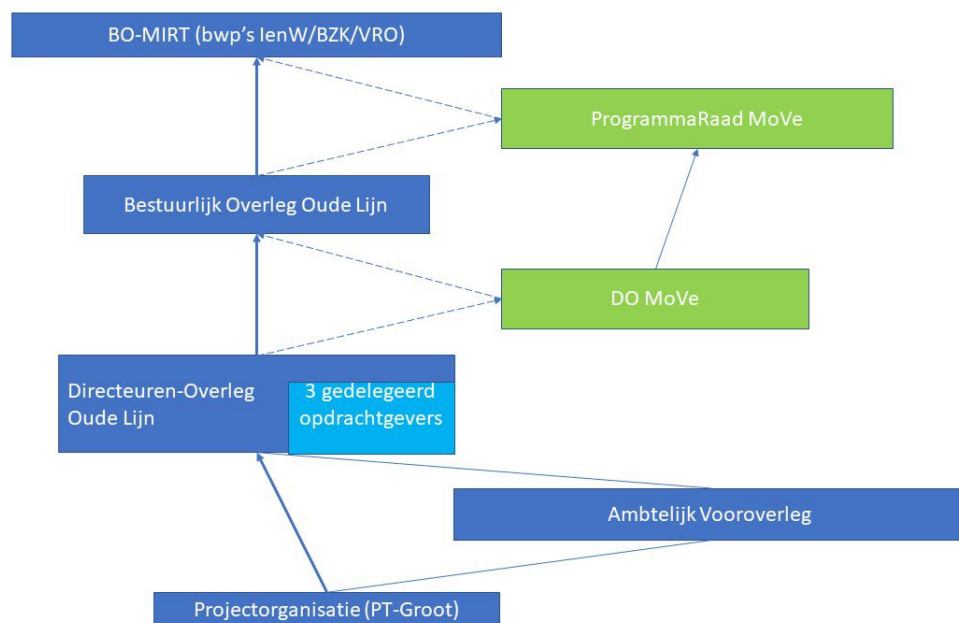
BO-MIRT (bwp's IenW/BZK/VRO)

ProgrammaRaad MoVe

Bestuurlijk Overleg Oude Lijn

DO MoVe

Directeuren-Overleg Oude Lijn

3 gedelegeerd opdrachtgevers

Ambtelijk Vooroverleg

Projectorganisatie (PT-Groot)